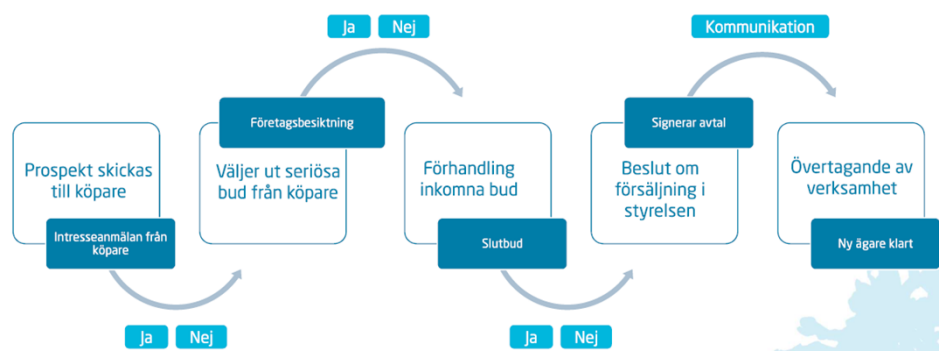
Ja Nej

Kommunikation

Företagsbesiktning

Signerar avtal

Prospekt skickas till köpare

Intresseanmälan från köpare

Väljer ut seriösa bud från köpare

Förhandling inkomna bud

Slutbud

Beslut om försäljning i styrelsen

Övertagande av verksamhet

Ny ägare klart

Ja Nej

Ja Nej